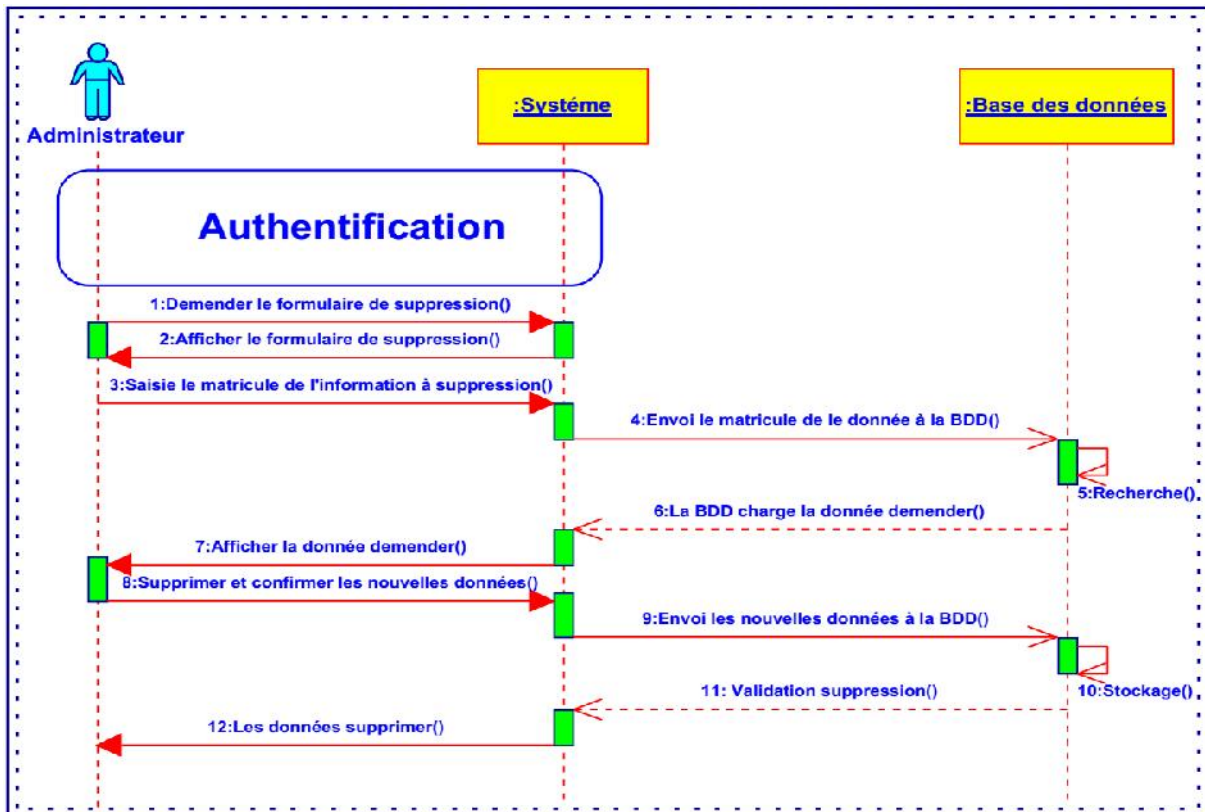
Administrateur

:Systéme

:Base des données

Authentification

1:Demender le formulaire de suppression()

2:Afficher le formulaire de suppression()

3:Saisie le matricule de l'information à suppression()

4:Envoi le matricule de le donnée à la BDD()

5:Recherche()

6:La BDD charge la donnée demender()

7:Afficher la donnée demender()

8:Supprimer et confirmer les nouvelles données()

9:Envoi les nouvelles données à la BDD()

10:Stockage()

11: Validation suppression()

12:Les données supprimer()